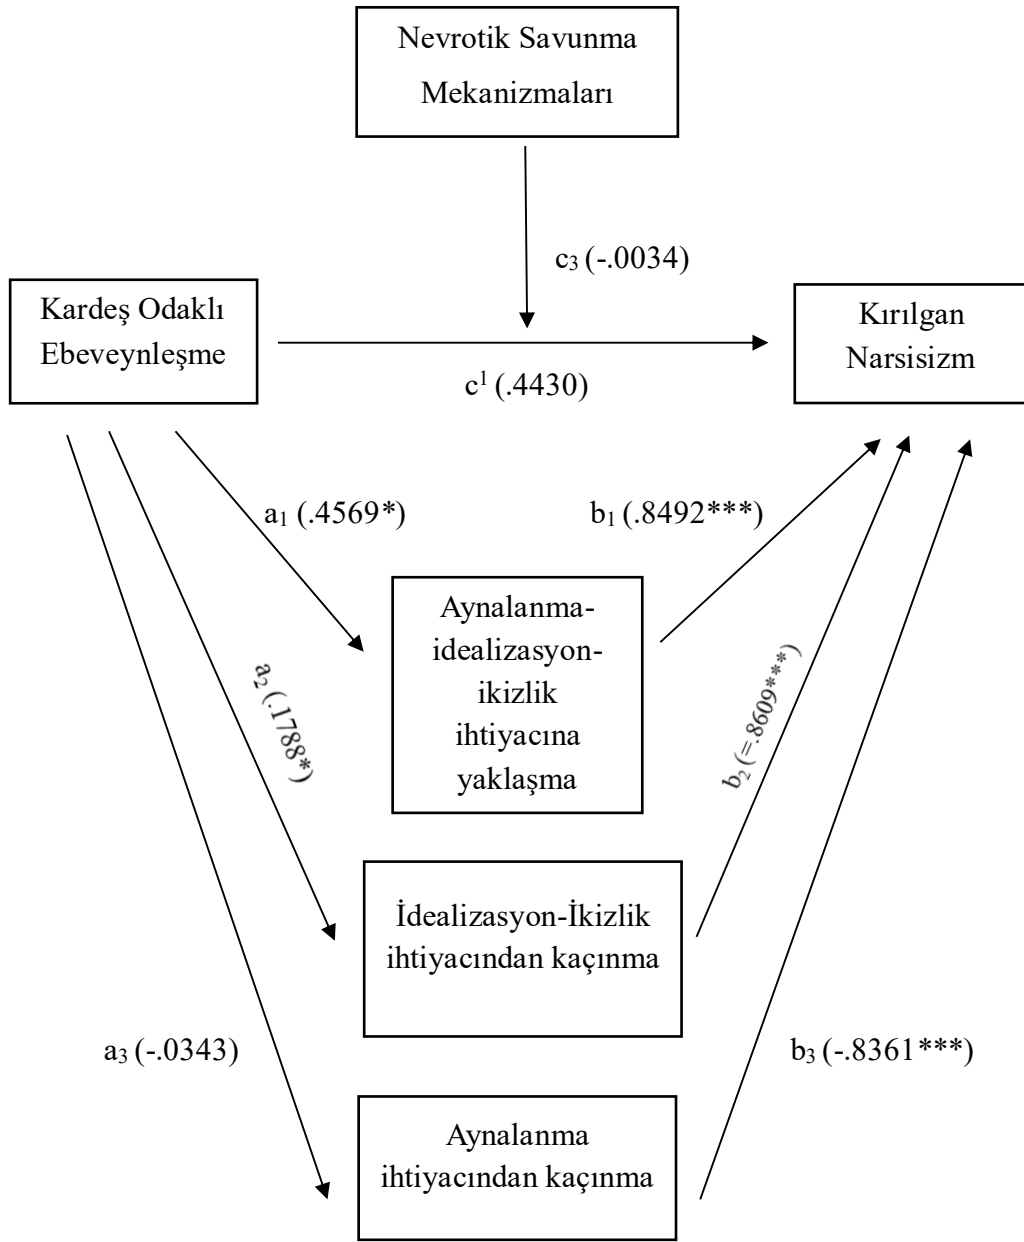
Nevrotik Savunma Mekanizmaları

$c_3$ (-.0034)

Kardeş Odaklı Ebeveynleşme

$c^1$ (.4430)

Kırılgan Narsisizm

$a_1$ (.4569*)

$b_1$ (.8492***)

Aynalanma-idealizasyon-ikizlik ihtiyacına yaklaşma

$a_2$ (.1788*)

$b_2$ (=.8609***)

İdealizasyon-İkizlik ihtiyacından kaçınma

$a_3$ (-.0343)

$b_3$ (-.8361***)

Aynalanma ihtiyacından kaçınma